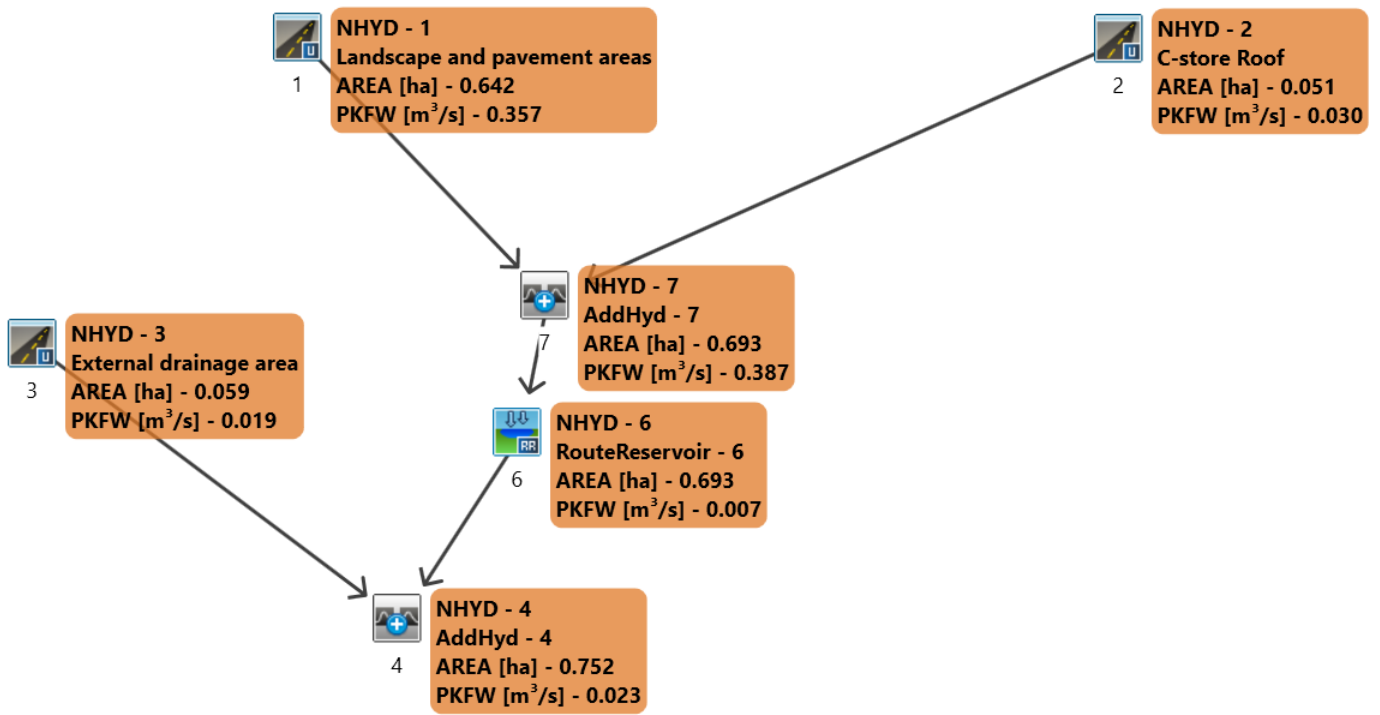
U
1
NHYD - 1
Landscape and pavement areas
AREA [ha] - 0.642
PKFW [$m^3$/s] - 0.357

U
2
NHYD - 2
C-store Roof
AREA [ha] - 0.051
PKFW [$m^3$/s] - 0.030

7
NHYD - 7
AddHyd - 7
AREA [ha] - 0.693
PKFW [$m^3$/s] - 0.387

U
3
NHYD - 3
External drainage area
AREA [ha] - 0.059
PKFW [$m^3$/s] - 0.019

RR
6
NHYD - 6
RouteReservoir - 6
AREA [ha] - 0.693
PKFW [$m^3$/s] - 0.007

4
NHYD - 4
AddHyd - 4
AREA [ha] - 0.752
PKFW [$m^3$/s] - 0.023